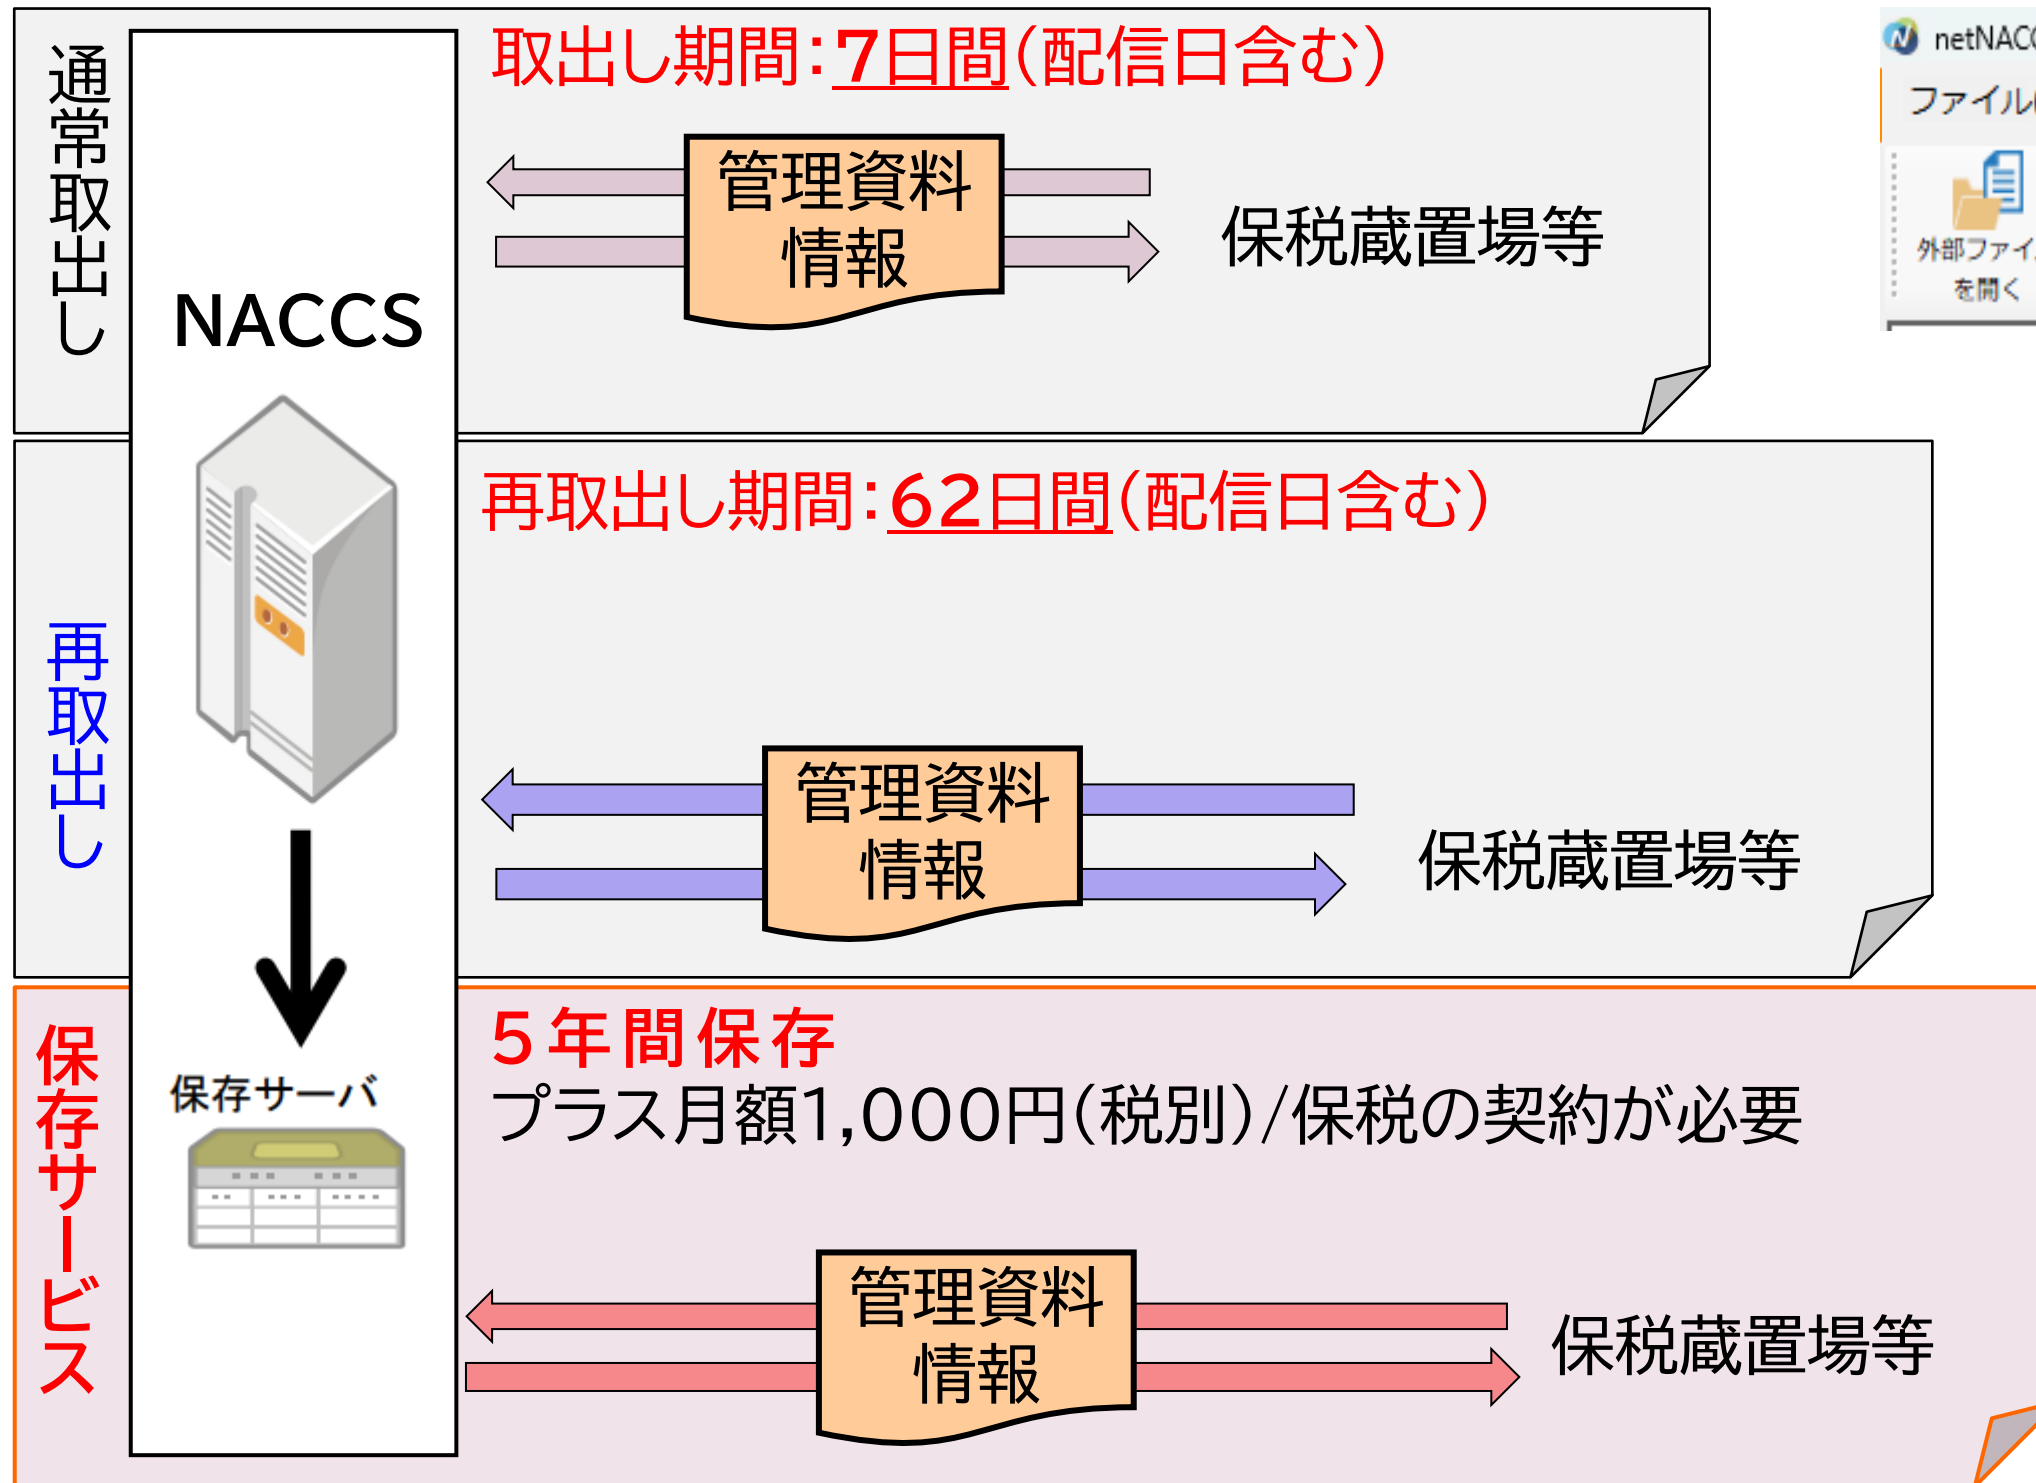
通常取出し

NACCS

取出し期間:7日間(配信日含む)

管理資料情報

保税蔵置場等

netNACC

ファイル

外部ファイ を開く

再取出し

再取出し期間:62日間(配信日含む)

管理資料情報

保税蔵置場等

保存サービス

保存サーバ

5年間保存
プラス月額1,000円(税別)/保税の契約が必要

管理資料情報

保税蔵置場等